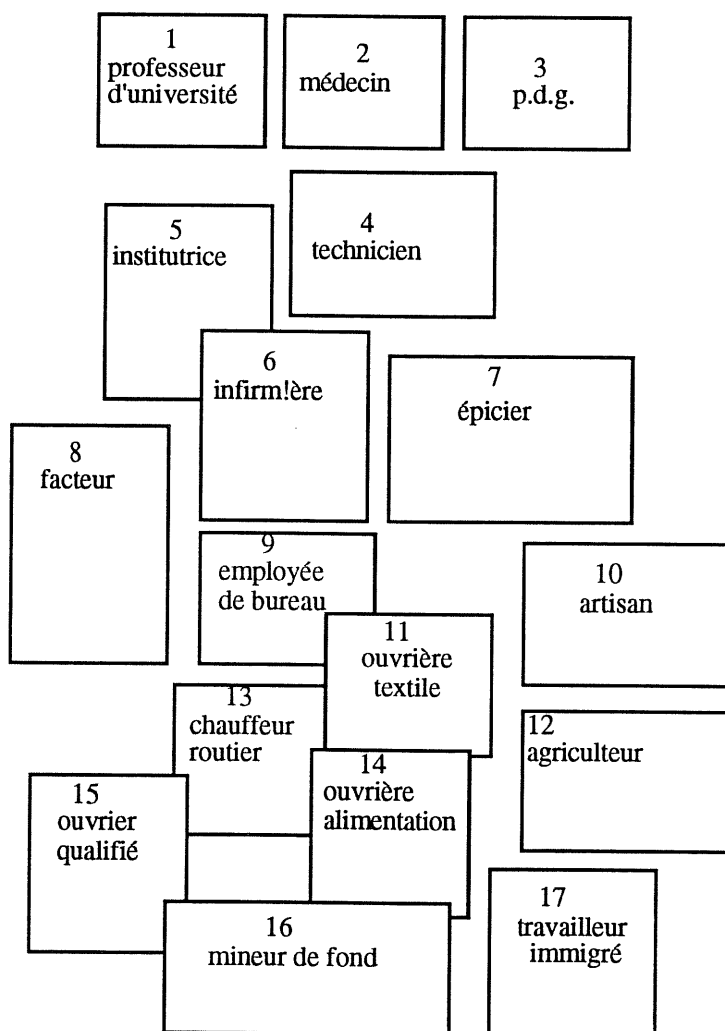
1
professeur d'université

2
médecin

3
p.d.g.

5
institutrice

4
technicien

6
infirm!ère

7
épicier

8
facteur

9
employée de bureau

10
artisan

11
ouvrière textile

13
chauffeur routier

12
agriculteur

14
ouvrière alimentation

15
ouvrier qualifié

16
mineur de fond

17
travailleur immigré